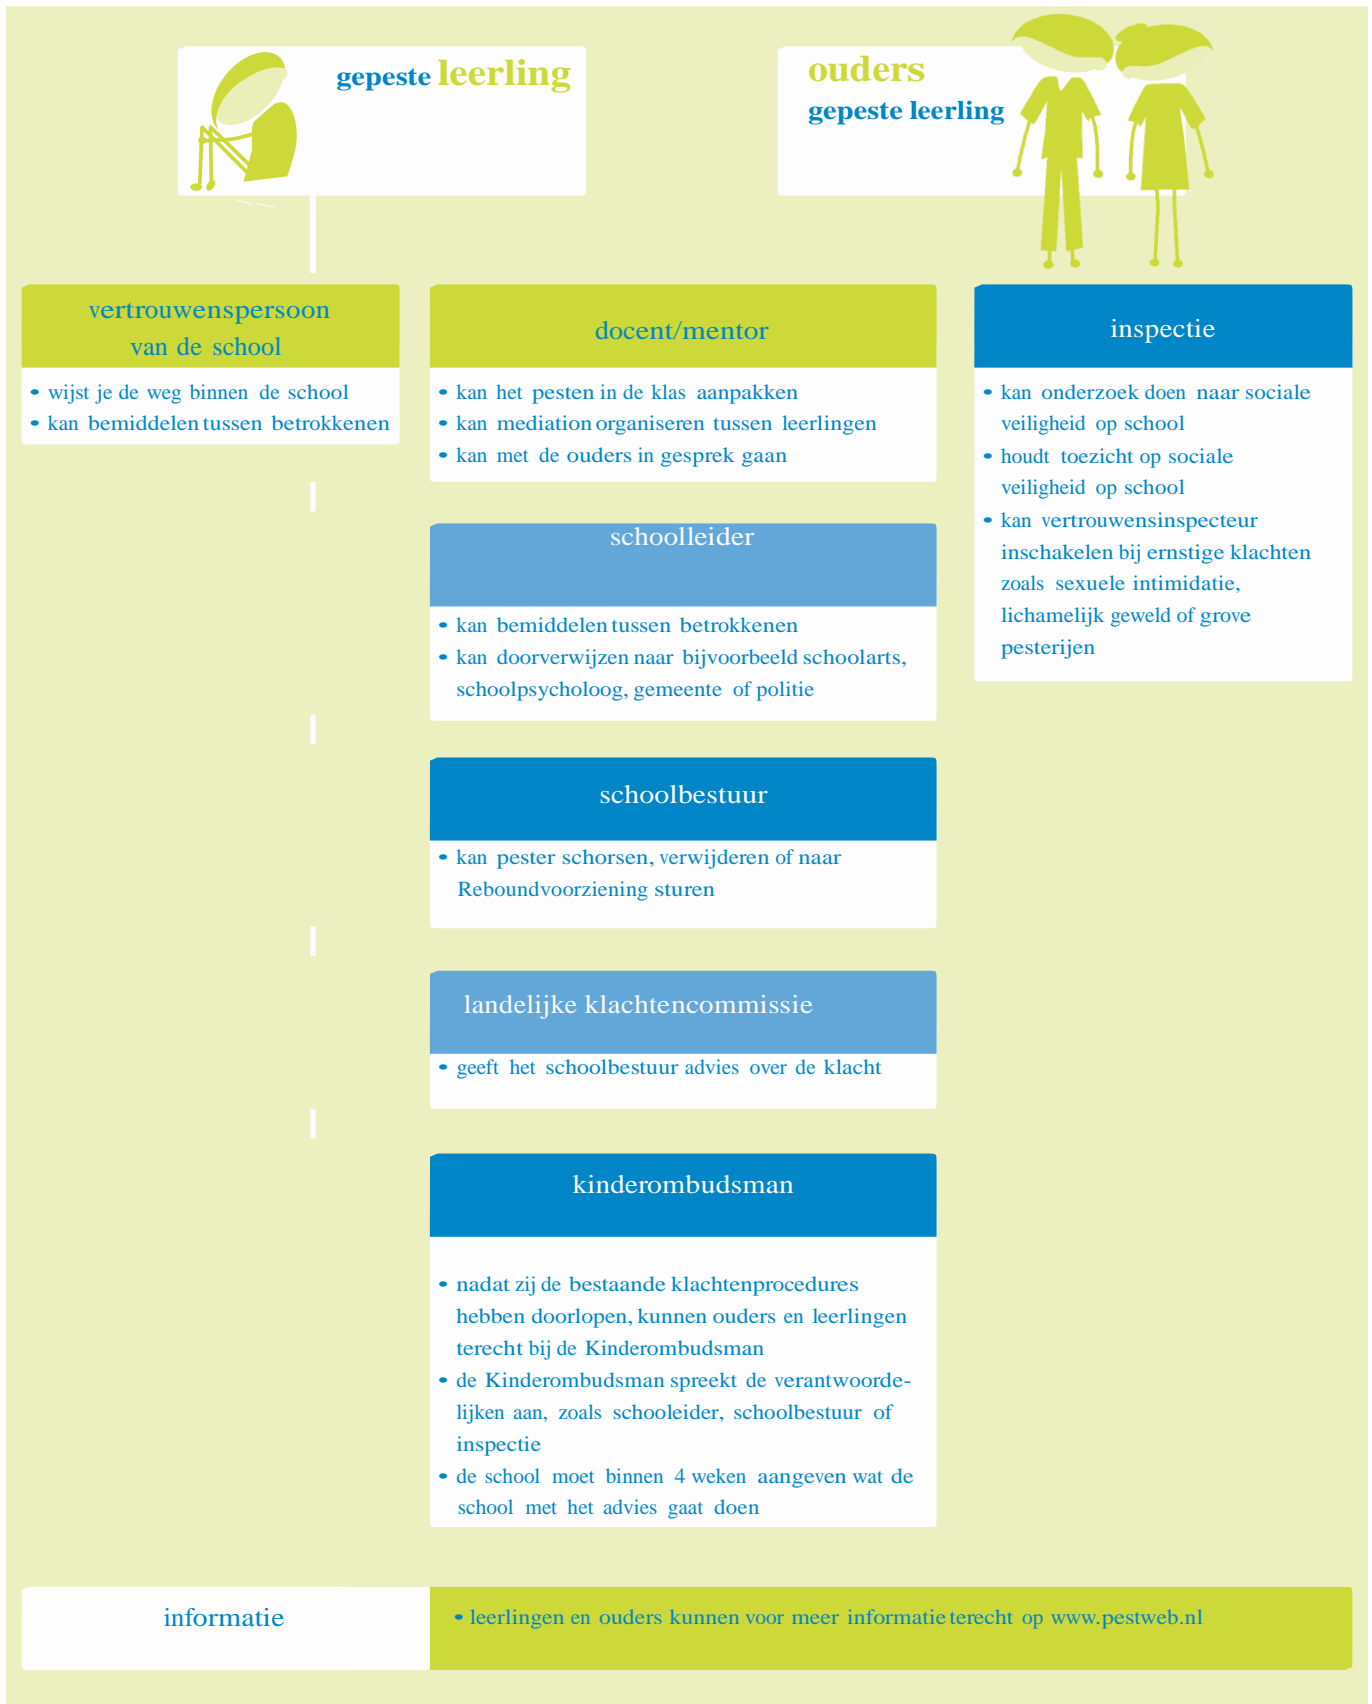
gepeste leerling

ouders
gepeste leerling

vertrouwenspersoon van de school

• wijst je de weg binnen de school
• kan bemiddelen tussen betrokkenen

docent/mentor

• kan het pesten in de klas aanpakken
• kan mediation organiseren tussen leerlingen
• kan met de ouders in gesprek gaan

inspectie

• kan onderzoek doen naar sociale veiligheid op school
• houdt toezicht op sociale veiligheid op school
• kan vertrouwensinspecteur inschakelen bij ernstige klachten zoals sexuele intimidatie, lichamelijk geweld of grove pesterijen

schoolleider

• kan bemiddelen tussen betrokkenen
• kan doorverwijzen naar bijvoorbeeld schoolarts, schoolpsycholoog, gemeente of politie

schoolbestuur

• kan pester schorsen, verwijderen of naar Reboundvoorziening sturen

landelijke klachtencommissie

• geeft het schoolbestuur advies over de klacht

kinderombudsman

• nadat zij de bestaande klachtenprocedures hebben doorlopen, kunnen ouders en leerlingen terecht bij de Kinderombudsman
• de Kinderombudsman spreekt de verantwoordelijken aan, zoals schooleider, schoolbestuur of inspectie
• de school moet binnen 4 weken aangeven wat de school met het advies gaat doen

informatie

• leerlingen en ouders kunnen voor meer informatie terecht op www.pestweb.nl